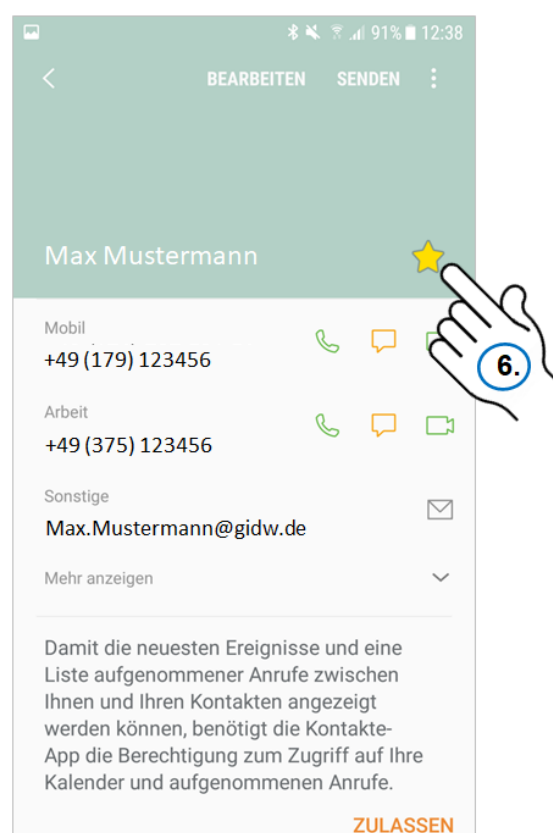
91% 12:38

BEARBEITEN SENDEN

Max Mustermann

6.

Mobil
+49 (179) 123456

Arbeit
+49 (375) 123456

Sonstige
Max.Mustermann@gidw.de

Mehr anzeigen

Damit die neuesten Ereignisse und eine Liste aufgenommener Anrufe zwischen Ihnen und Ihren Kontakten angezeigt werden können, benötigt die Kontakte-App die Berechtigung zum Zugriff auf Ihre Kalender und aufgenommenen Anrufe.

ZULASSEN